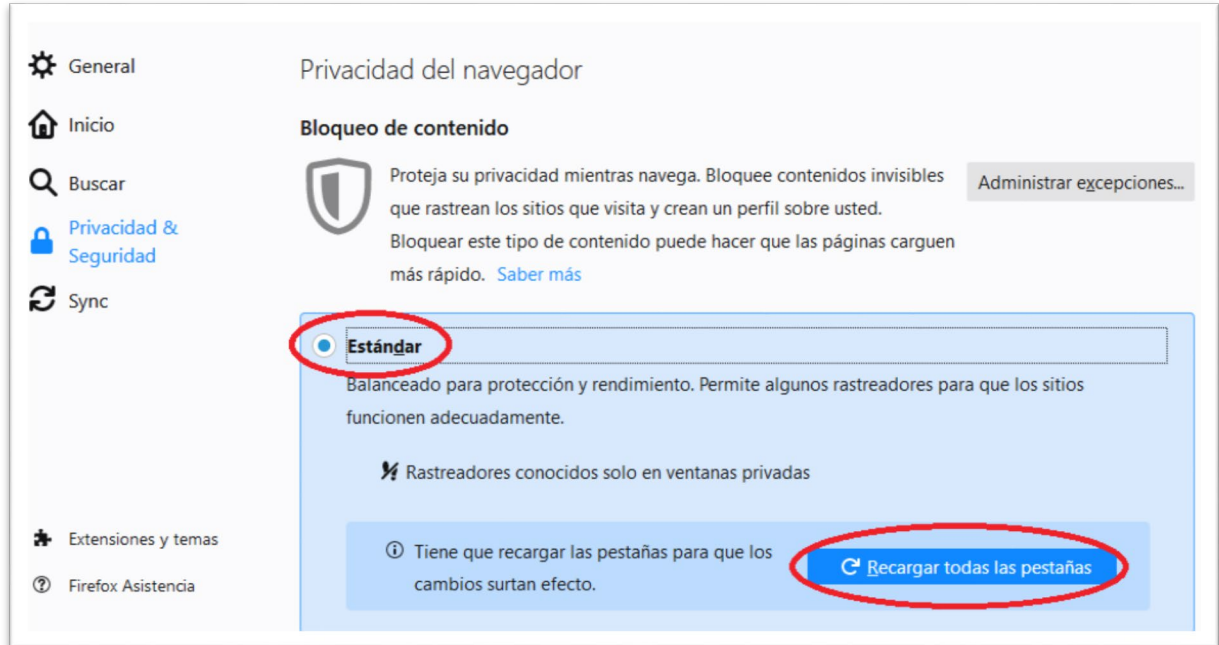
General

Inicio

Buscar

Privacidad & Seguridad

Sync

Extensiones y temas

Firefox Asistencia

Privacidad del navegador

Bloqueo de contenido

Proteja su privacidad mientras navega. Bloquee contenidos invisibles que rastrean los sitios que visita y crean un perfil sobre usted. Bloquear este tipo de contenido puede hacer que las páginas carguen más rápido. Saber más

Administrar excepciones...

Estándar

Balanceado para protección y rendimiento. Permite algunos rastreadores para que los sitios funcionen adecuadamente.

Rastreadores conocidos solo en ventanas privadas

ⓘ Tiene que recargar las pestañas para que los cambios surtan efecto.

Recargar todas las pestañas